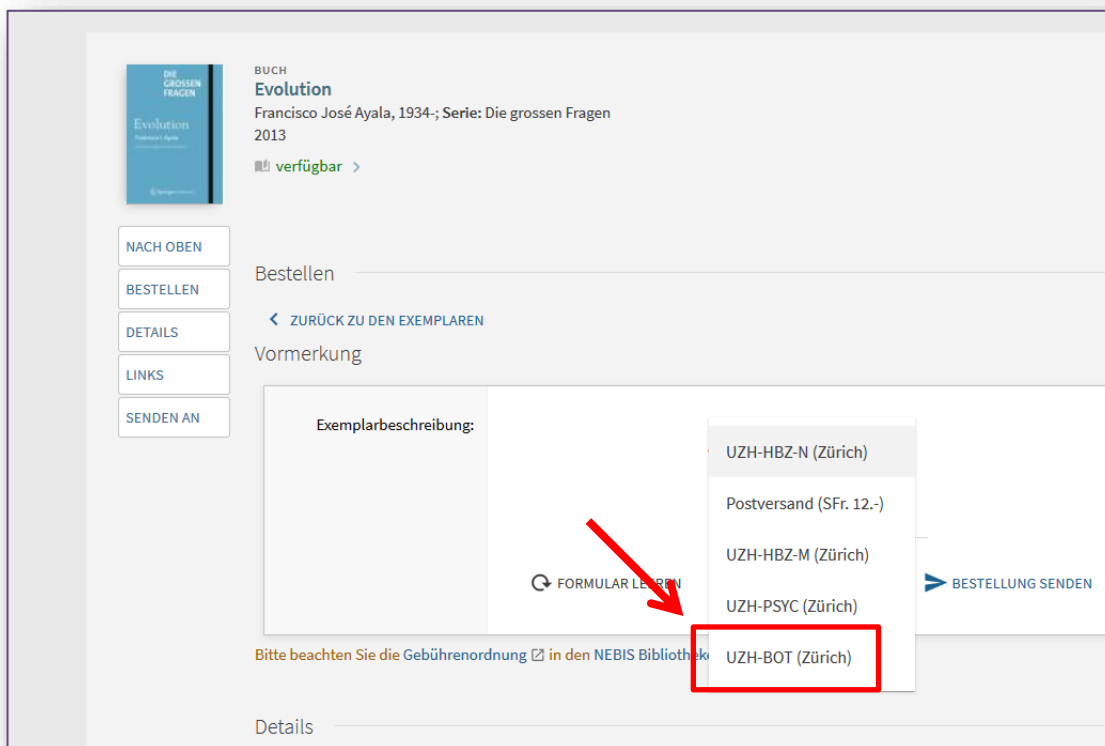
DIE GROSSEN FRAGEN
Evolution
Francisco J. Ayala

BUCH
Evolution
Francisco José Ayala, 1934-; Serie: Die grossen Fragen
2013
verfügbar >

NACH OBEN
BESTELLEN
DETAILS
LINKS
SENDEN AN

Bestellen

< ZURÜCK ZU DEN EXEMPLAREN

Vormerkung

Exemplarbeschreibung:

UZH-HBZ-N (Zürich)
Postversand (SFr. 12.-)
UZH-HBZ-M (Zürich)
UZH-PSYC (Zürich)
UZH-BOT (Zürich)

FORMULAR LE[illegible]EN
BESTELLUNG SENDEN

Bitte beachten Sie die Gebührenordnung in den NEBIS Bibliothek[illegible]

Details